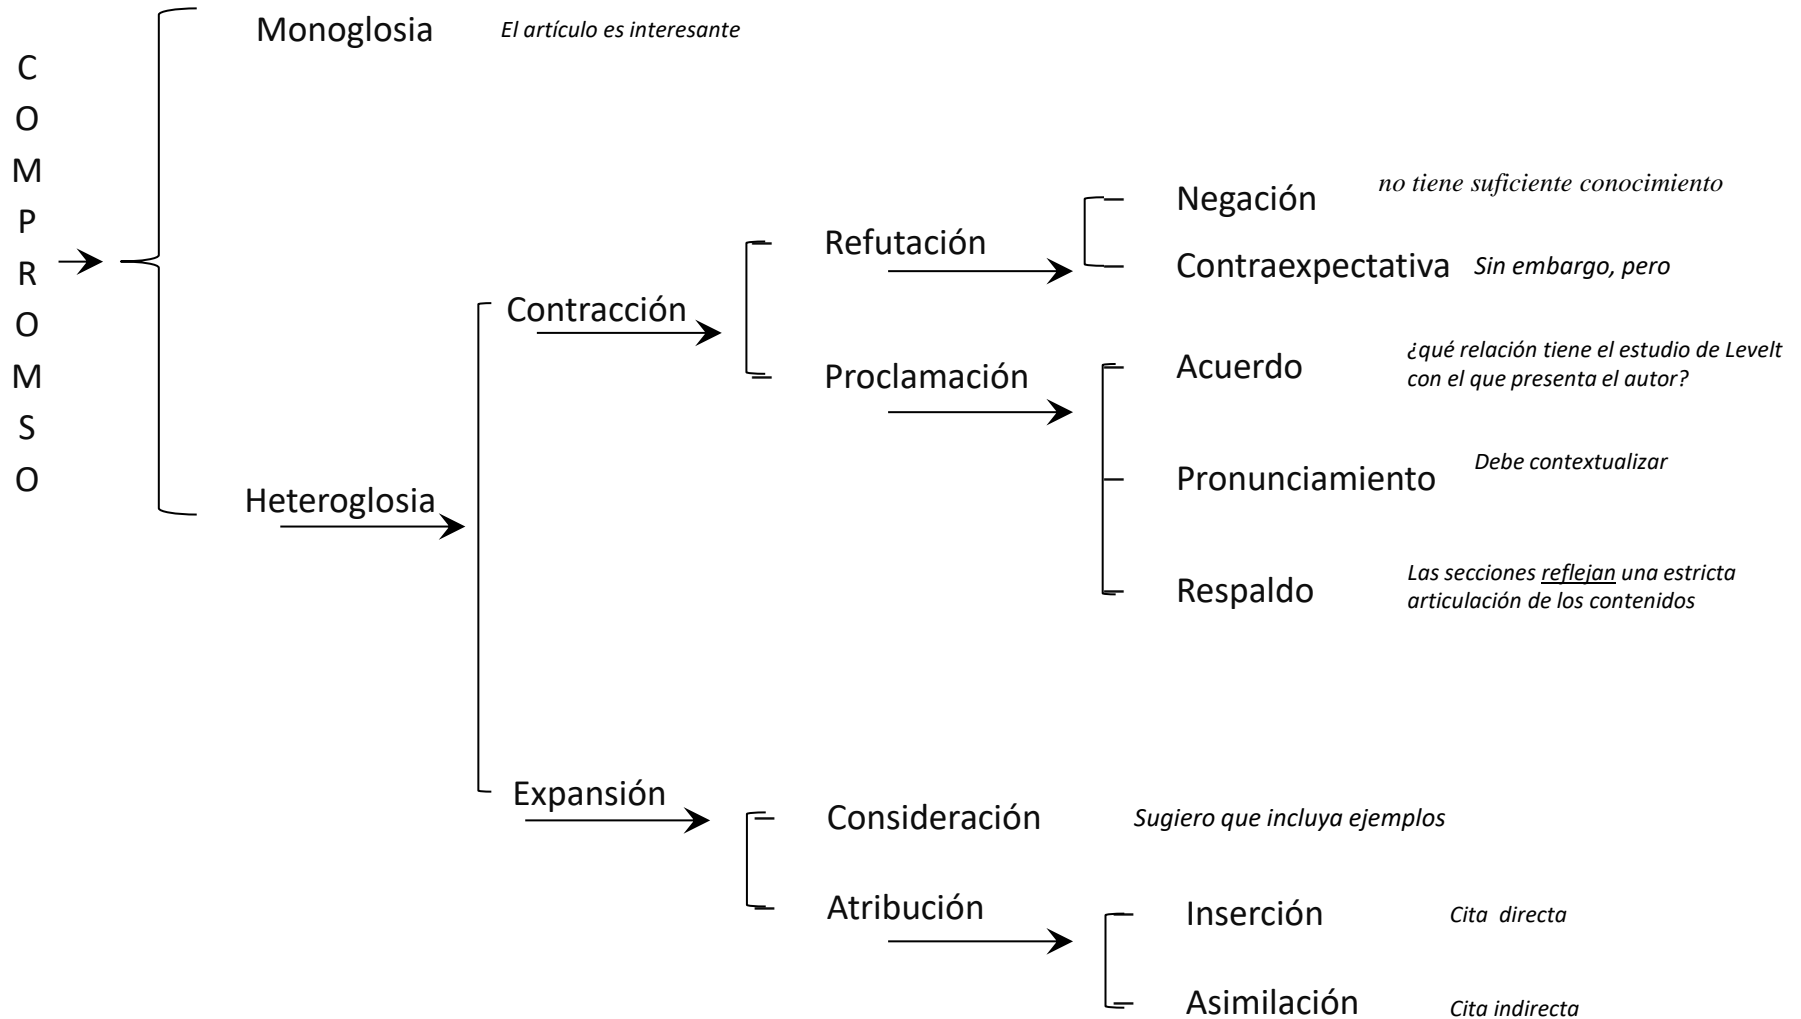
C
O
M
P
R
O
M
S
O

Monoglosia *El artículo es interesante*

Heteroglosia

Contracción

Refutación

Negación *no tiene suficiente conocimiento*

Contraexpectativa *Sin embargo, pero*

Proclamación

Acuerdo *¿qué relación tiene el estudio de Levelt con el que presenta el autor?*

Pronunciamiento *Debe contextualizar*

Respaldo *Las secciones reflejan una estricta articulación de los contenidos*

Expansión

Consideración *Sugiero que incluya ejemplos*

Atribución

Inserción *Cita directa*

Asimilación *Cita indirecta*